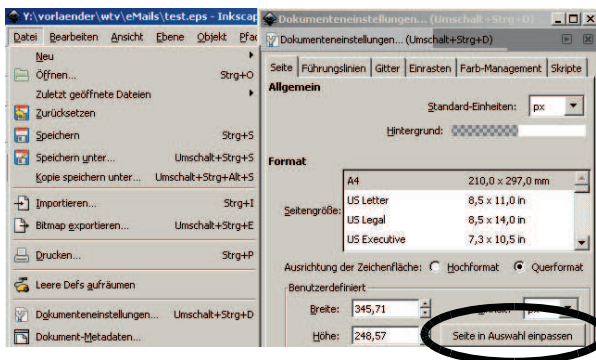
Y:\vorlaender\wtv\eMails\test.eps - Inkscap

Datei Bearbeiten Ansicht Ebene Objekt Pfad

Neu
Öffnen... Strg+O
Zuletzt geöffnete Dateien
Zurücksetzen
Speichern Strg+S
Speichern unter... Umschalt+Strg+S
Kopie speichern unter... Umschalt+Strg+Alt+S
Importieren... Strg+I
Bitmap exportieren... Umschalt+Strg+E
Drucken... Strg+P
Leere Defs aufräumen
Dokumenteneinstellungen... Umschalt+Strg+D
Dokument-Metadaten...

Dokumenteneinstellungen... (Umschalt+Strg+D)

Dokumenteneinstellungen... (Umschalt+Strg+D)

Seite | Führungslinien | Gitter | Einrasten | Farb-Management | Skripte

Allgemein

Standard-Einheiten: px

Hintergrund:

Format

| | |
|---|---|
| A4 | 210,0 x 297,0 mm |
| US Letter | 8,5 x 11,0 in |
| US Legal | 8,5 x 14,0 in |
| US Executive | 7,3 x 10,5 in |

Seitengröße:

Ausrichtung der Zeichenfläche: Hochformat Querformat

Benutzerdefiniert

Breite: 345,71

Höhe: 248,57

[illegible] px

Seite in Auswahl einpassen